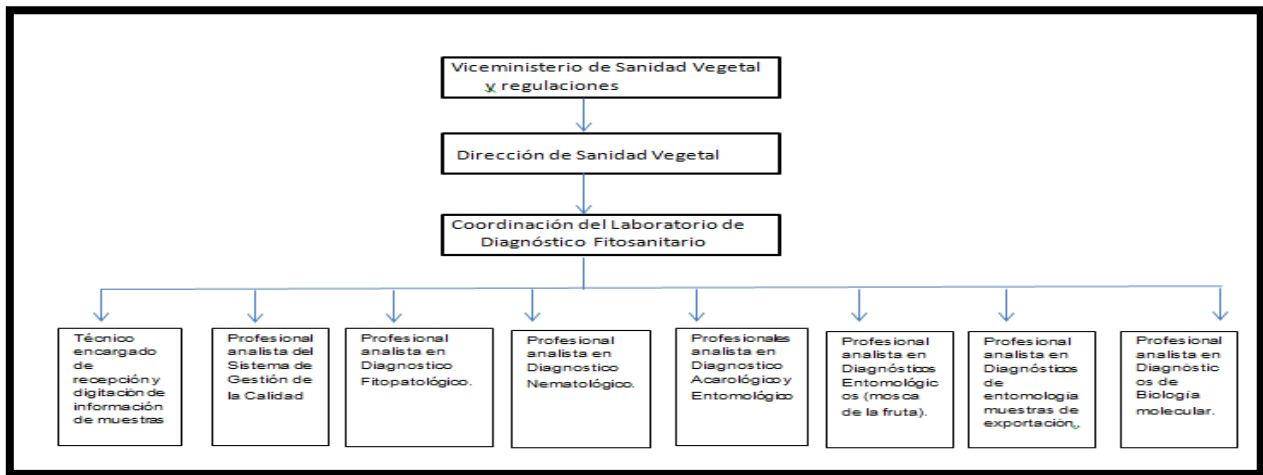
Viceministerio de Sanidad Vegetal y regulaciones

Dirección de Sanidad Vegetal

Coordinación del Laboratorio de Diagnóstico Fitosanitario

Técnico encargado de recepción y digitación de información de muestras

Profesional analista del Sistema de Gestión de la Calidad

Profesional analista en Diagnostico Fitopatológico.

Profesional analista en Diagnostico Nematológico.

Profesionales analista en Diagnostico Acarológico y Entomológico

Profesional analista en Diagnósticos Entomológicos (mosca de la fruta).

Profesional analista en Diagnósticos de entomologia muestras de exportación.

Profesional analista en Diagnosticos de Biología molecular.